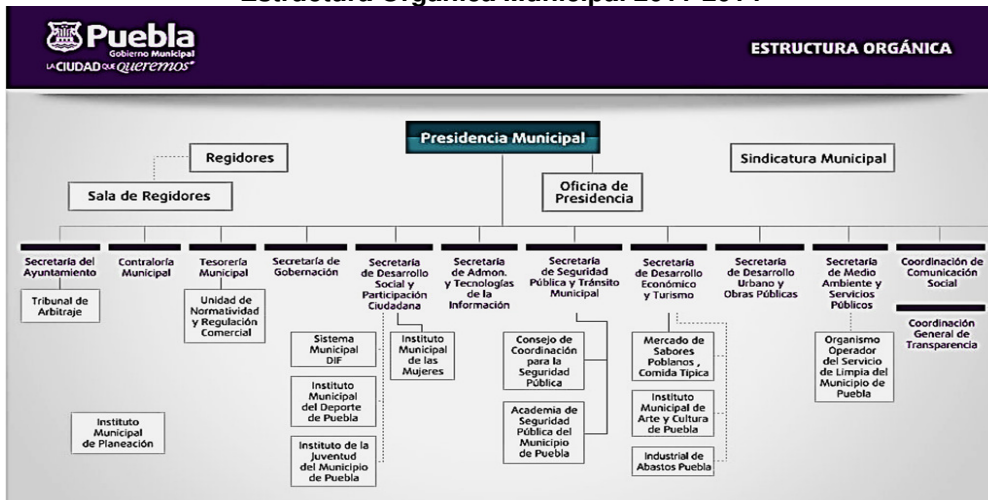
Estructura Orgánica Municipal 2011-2014

Puebla
Gobierno Municipal
LA CIUDAD QUE queremos

ESTRUCTURA ORGÁNICA

Presidencia Municipal

Regidores

Sala de Regidores

Sindicatura Municipal

Oficina de Presidencia

Secretaría del Ayuntamiento

Tribunal de Arbitraje

Contraloría Municipal

Tesorería Municipal

Unidad de Normatividad y Regulación Comercial

Secretaría de Gobernación

Secretaría de Desarrollo Social y Participación Ciudadana

Instituto Municipal de las Mujeres

Sistema Municipal DIF

Instituto Municipal del Deporte de Puebla

Instituto de la Juventud del Municipio de Puebla

Secretaría de Admon. y Tecnologías de la Información

Secretaría de Seguridad Pública y Tránsito Municipal

Consejo de Coordinación para la Seguridad Pública

Academia de Seguridad Pública del Municipio de Puebla

Secretaría de Desarrollo Económico y Turismo

Mercado de Sabores Poblanos , Comida Típica

Instituto Municipal de Arte y Cultura de Puebla

Industrial de Abastos Puebla

Secretaría de Desarrollo Urbano y Obras Públicas

Secretaría de Medio Ambiente y Servicios Públicos

Organismo Operador del Servicio de Limpia del Municipio de Puebla

Coordinación de Comunicación Social

Coordinación General de Transparencia

Instituto Municipal de Planeación